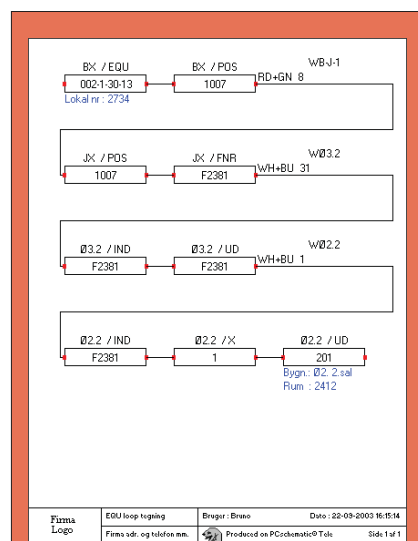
BX / EQU
002-1-30-13
Lokal nr : 2734

BX / POS
1007

WBJ-1
RD+GN 8

JX / POS
1007

JX / FNR
F2381

WØ3.2
WH+BU 31

Ø3.2 / IND
F2381

Ø3.2 / UD
F2381

WØ2.2
WH+BU 1

Ø2.2 / IND
F2381

Ø2.2 /X
1

Ø2.2 / UD
201
Bygn.: Ø2, 2.sal
Rum : 2412

| Firma Logo | EQU loop tegning | Bruger : Bruno | Dato : 22-09-2003 16:15:14 |
|---|---|---|---|
| | Firma adr. og telefon mm. | Produced on PCschematic© Tele | Side 1 af 1 |